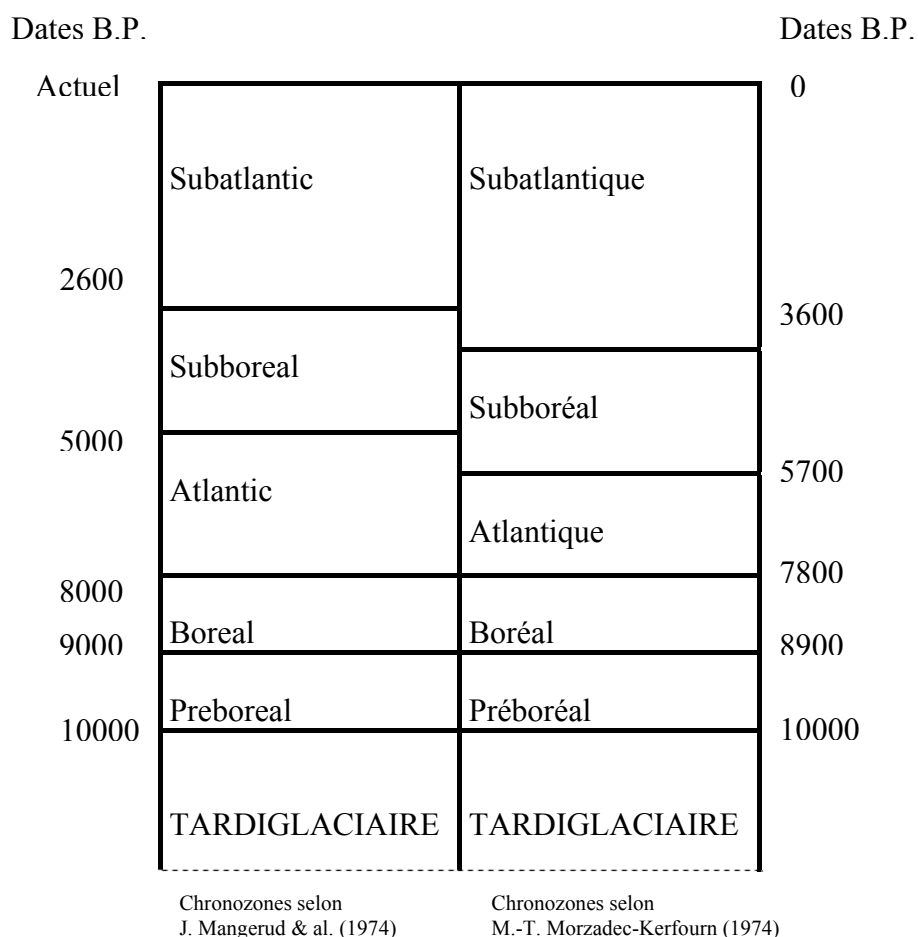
Dates B.P.

Dates B.P.

Actuel

0

Subatlantic

Subatlantique

2600

3600

Subboreal

Subboréal

5000

5700

Atlantic

Atlantique

8000

7800

Boreal

Boréal

9000

8900

Preboreal

Préboréal

10000

10000

TARDIGLACIAIRE

TARDIGLACIAIRE

Chronozones selon
J. Mangerud & al. (1974)

Chronozones selon
M.-T. Morzadec-Kerfourn (1974)